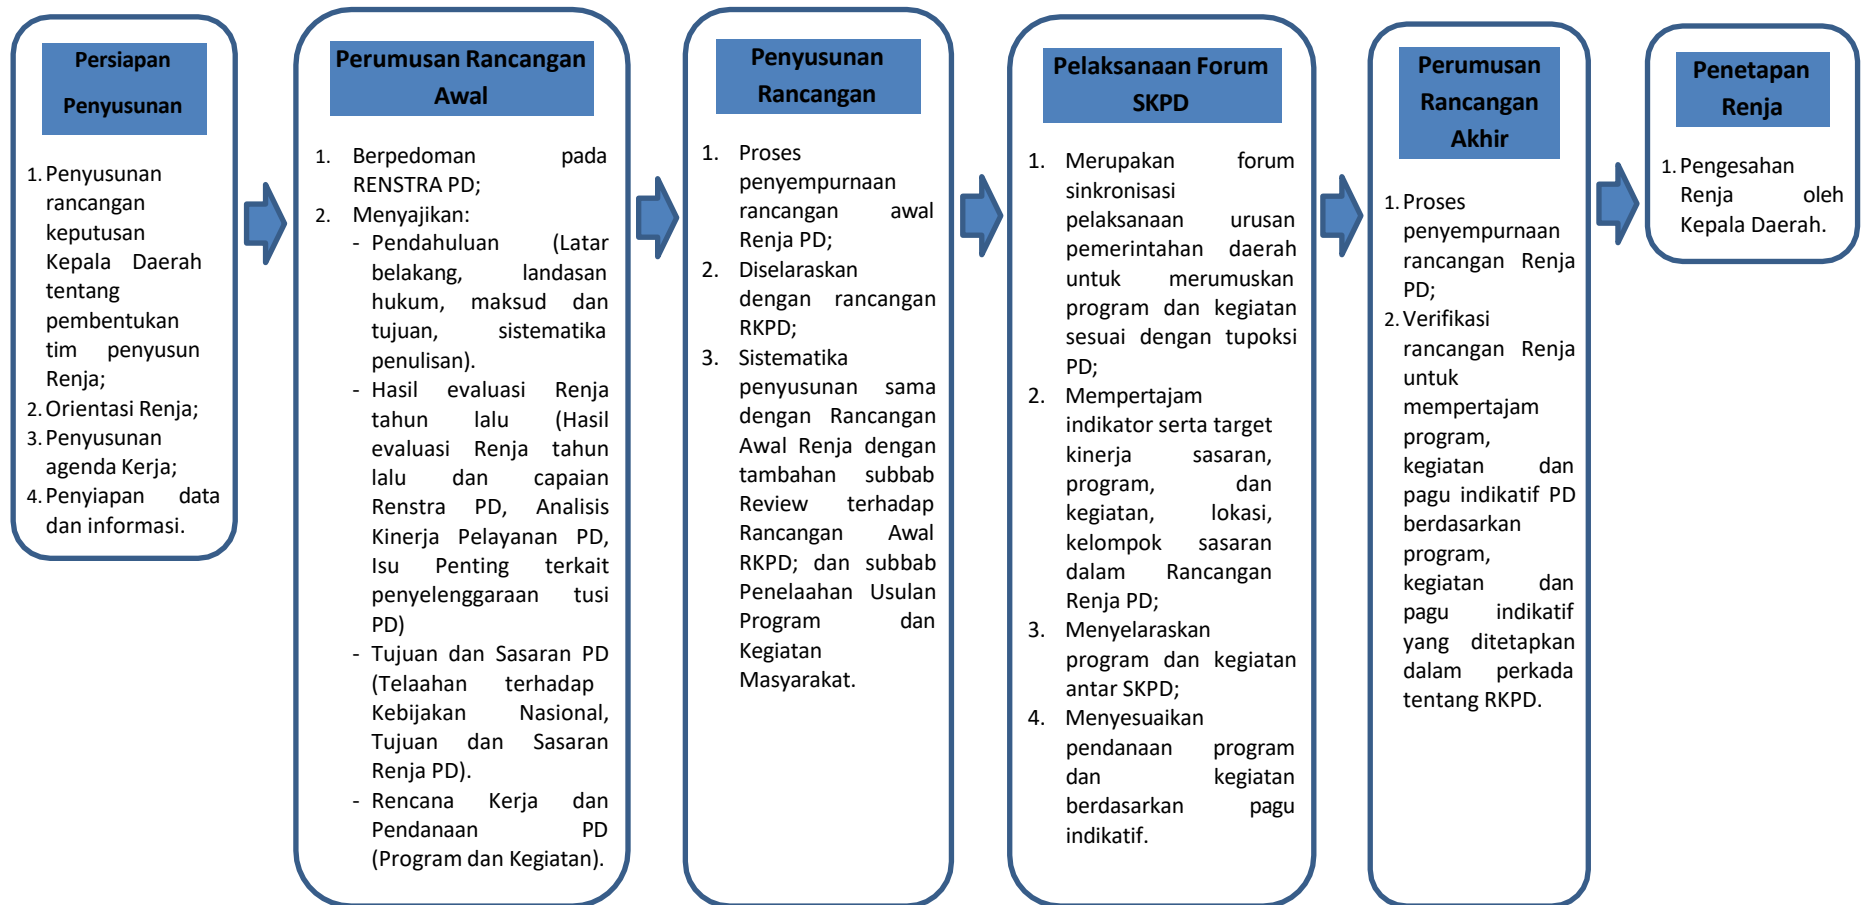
Persiapan Penyusunan

1. Penyusunan rancangan keputusan Kepala Daerah tentang pembentukan tim penyusun Renja;
2. Orientasi Renja;
3. Penyusunan agenda Kerja;
4. Penyiapan data dan informasi.

Perumusan Rancangan Awal

1. Berpedoman pada RENSTRA PD;
2. Menyajikan:
- Pendahuluan (Latar belakang, landasan hukum, maksud dan tujuan, sistematika penulisan).
- Hasil evaluasi Renja tahun lalu (Hasil evaluasi Renja tahun lalu dan capaian Renstra PD, Analisis Kinerja Pelayanan PD, Isu Penting terkait penyelenggaraan tusi PD)
- Tujuan dan Sasaran PD (Telaahan terhadap Kebijakan Nasional, Tujuan dan Sasaran Renja PD).
- Rencana Kerja dan Pendanaan PD (Program dan Kegiatan).

Penyusunan Rancangan

1. Proses penyempurnaan rancangan awal Renja PD;
2. Diselaraskan dengan rancangan RKPD;
3. Sistematika penyusunan sama dengan Rancangan Awal Renja dengan tambahan subbab Review terhadap Rancangan Awal RKPD; dan subbab Penelaahan Usulan Program dan Kegiatan Masyarakat.

Pelaksanaan Forum SKPD

1. Merupakan forum sinkronisasi pelaksanaan urusan pemerintahan daerah untuk merumuskan program dan kegiatan sesuai dengan tupoksi PD;
2. Mempertajam indikator serta target kinerja sasaran, program, dan kegiatan, lokasi, kelompok sasaran dalam Rancangan Renja PD;
3. Menyelaraskan program dan kegiatan antar SKPD;
4. Menyesuaikan pendanaan program dan kegiatan berdasarkan pagu indikatif.

Perumusan Rancangan Akhir

1. Proses penyempurnaan rancangan Renja PD;
2. Verifikasi rancangan Renja untuk mempertajam program, kegiatan dan pagu indikatif PD berdasarkan program, kegiatan dan pagu indikatif yang ditetapkan dalam perkada tentang RKPD.

Penetapan Renja

1. Pengesahan Renja oleh Kepala Daerah.